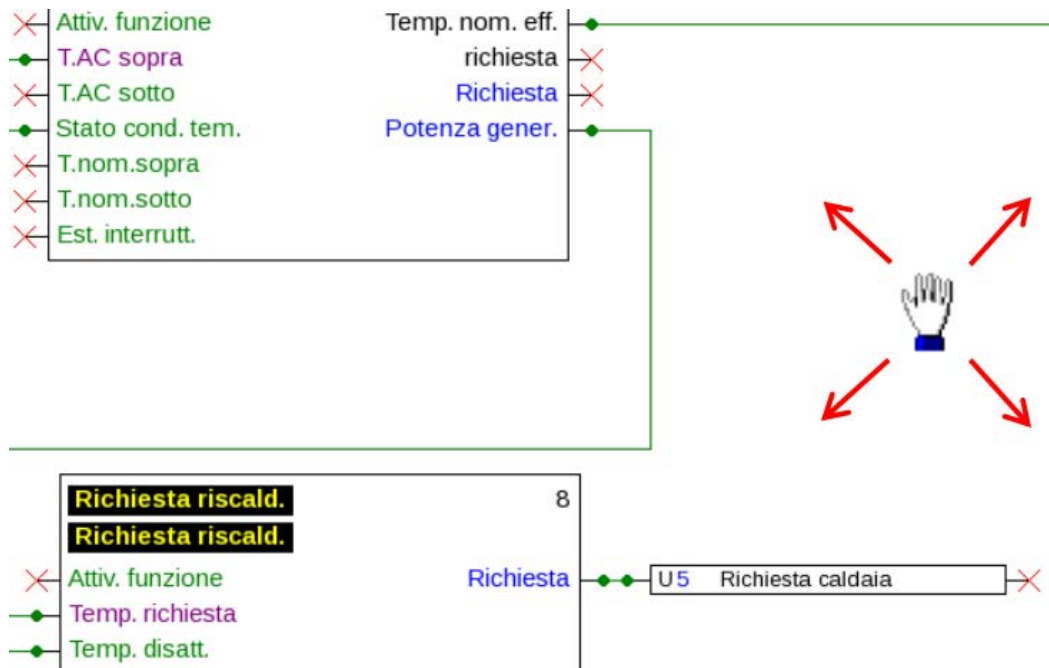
Attiv. funzione
T.AC sopra
T.AC sotto
Stato cond. tem.
T.nom.sopra
T.nom.sotto
Est. interrutt.

Temp. nom. eff.
richiesta
Richiesta
Potenza gener.

Richiesta riscald.
Richiesta riscald.
8
Attiv. funzione
Temp. richiesta
Temp. disatt.
Richiesta

U5 Richiesta caldaia